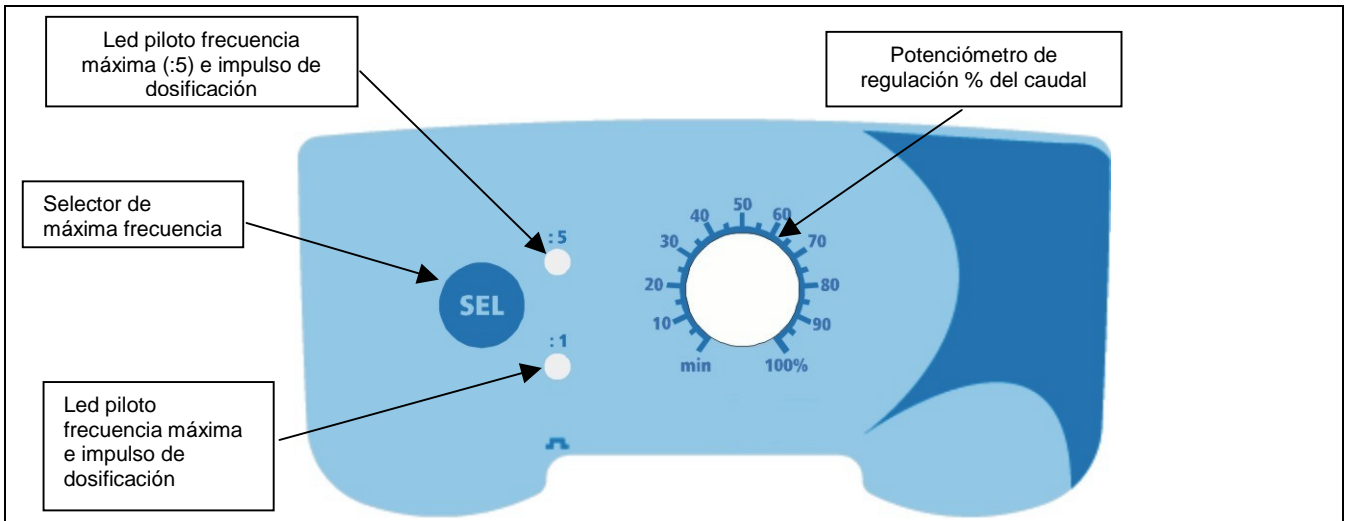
Led piloto frecuencia máxima (:5) e impulso de dosificación

Potenciómetro de regulación % del caudal

Selector de máxima frecuencia

:5

SEL

:1

40 50 60
30 70
20 80
10 90
min 100%

Led piloto frecuencia máxima e impulso de dosificación